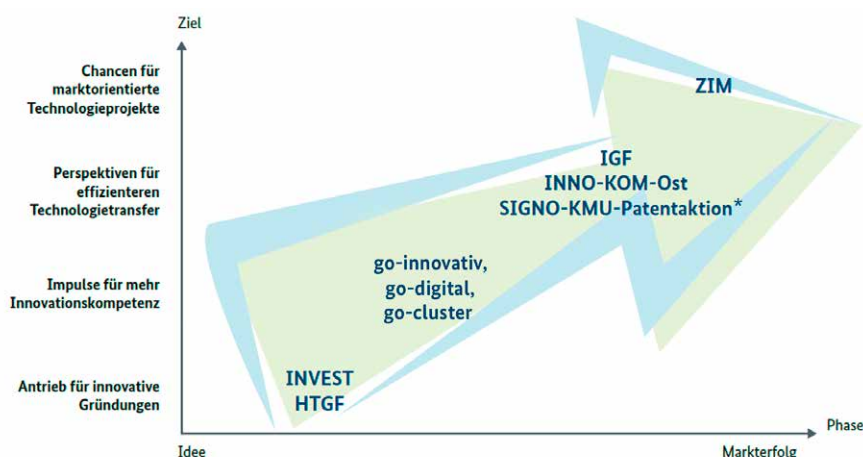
Ziel

Chancen für marktorientierte Technologieprojekte

Perspektiven für effizienteren Technologietransfer

Impulse für mehr Innovationskompetenz

Antrieb für innovative Gründungen

ZIM

IGF
INNO-KOM-Ost
SIGNO-KMU-Patentaktion*

go-innovativ,
go-digital,
go-cluster

INVEST
HTGF

Phase

Idee

Markterfolg